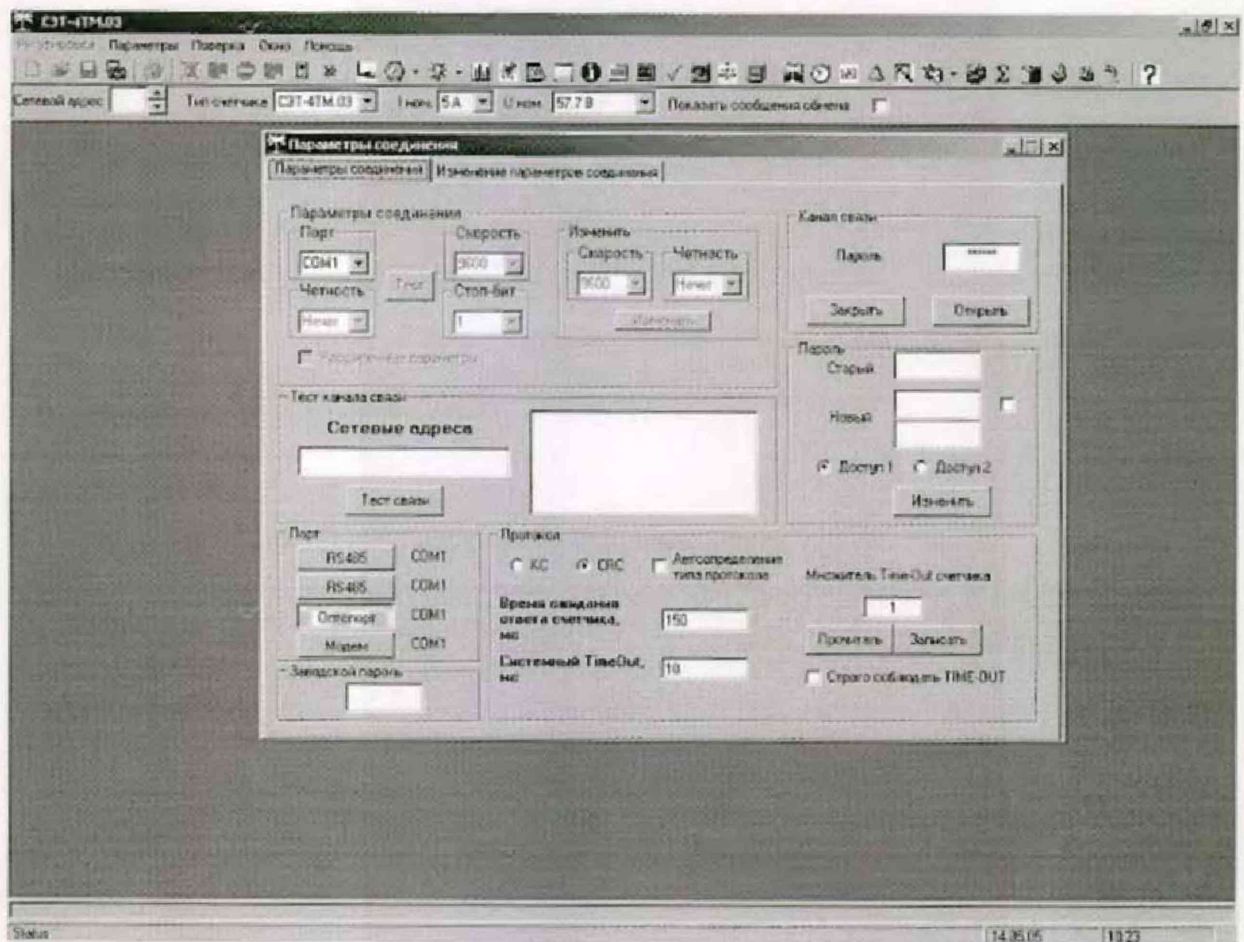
СЭТ-4ТМ.03

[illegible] Параметры Поверка Окно Помощь

Сетевой адрес Тип счетчика СЭТ-4ТМ.03 I ном 5А U ном 57.7 В Показать сообщения обмена

Параметры соединения

Параметры соединения | Изменение параметров соединения

Параметры соединения

Порт
COM1

Скорость
9600

Тест

Четность
Нечет

Стоп-бит
1

Изменить
Скорость
9600
Четность
Нечет
Изменить

Сохранённые параметры

Канал связи
Пароль ******
Закрыть Открыть

Пароль
Старый
Новый
Доступ 1 Доступ 2
Изменить

Тест канала связи
Сетевые адреса
Тест связи

Порт
RS485 COM1
RS485 COM1
Оптопорт COM1
Модем COM1

Заводской пароль

Протокол
КС CRC
Автоопределение типа протокола

Время ожидания ответа счетчика, мс 150
Системный TimeOut, мс 10

Множитель Time-Out счетчика
1
Прочитать Записать
Строго соблюдать TIME-OUT

Status 14.05.05 10:23